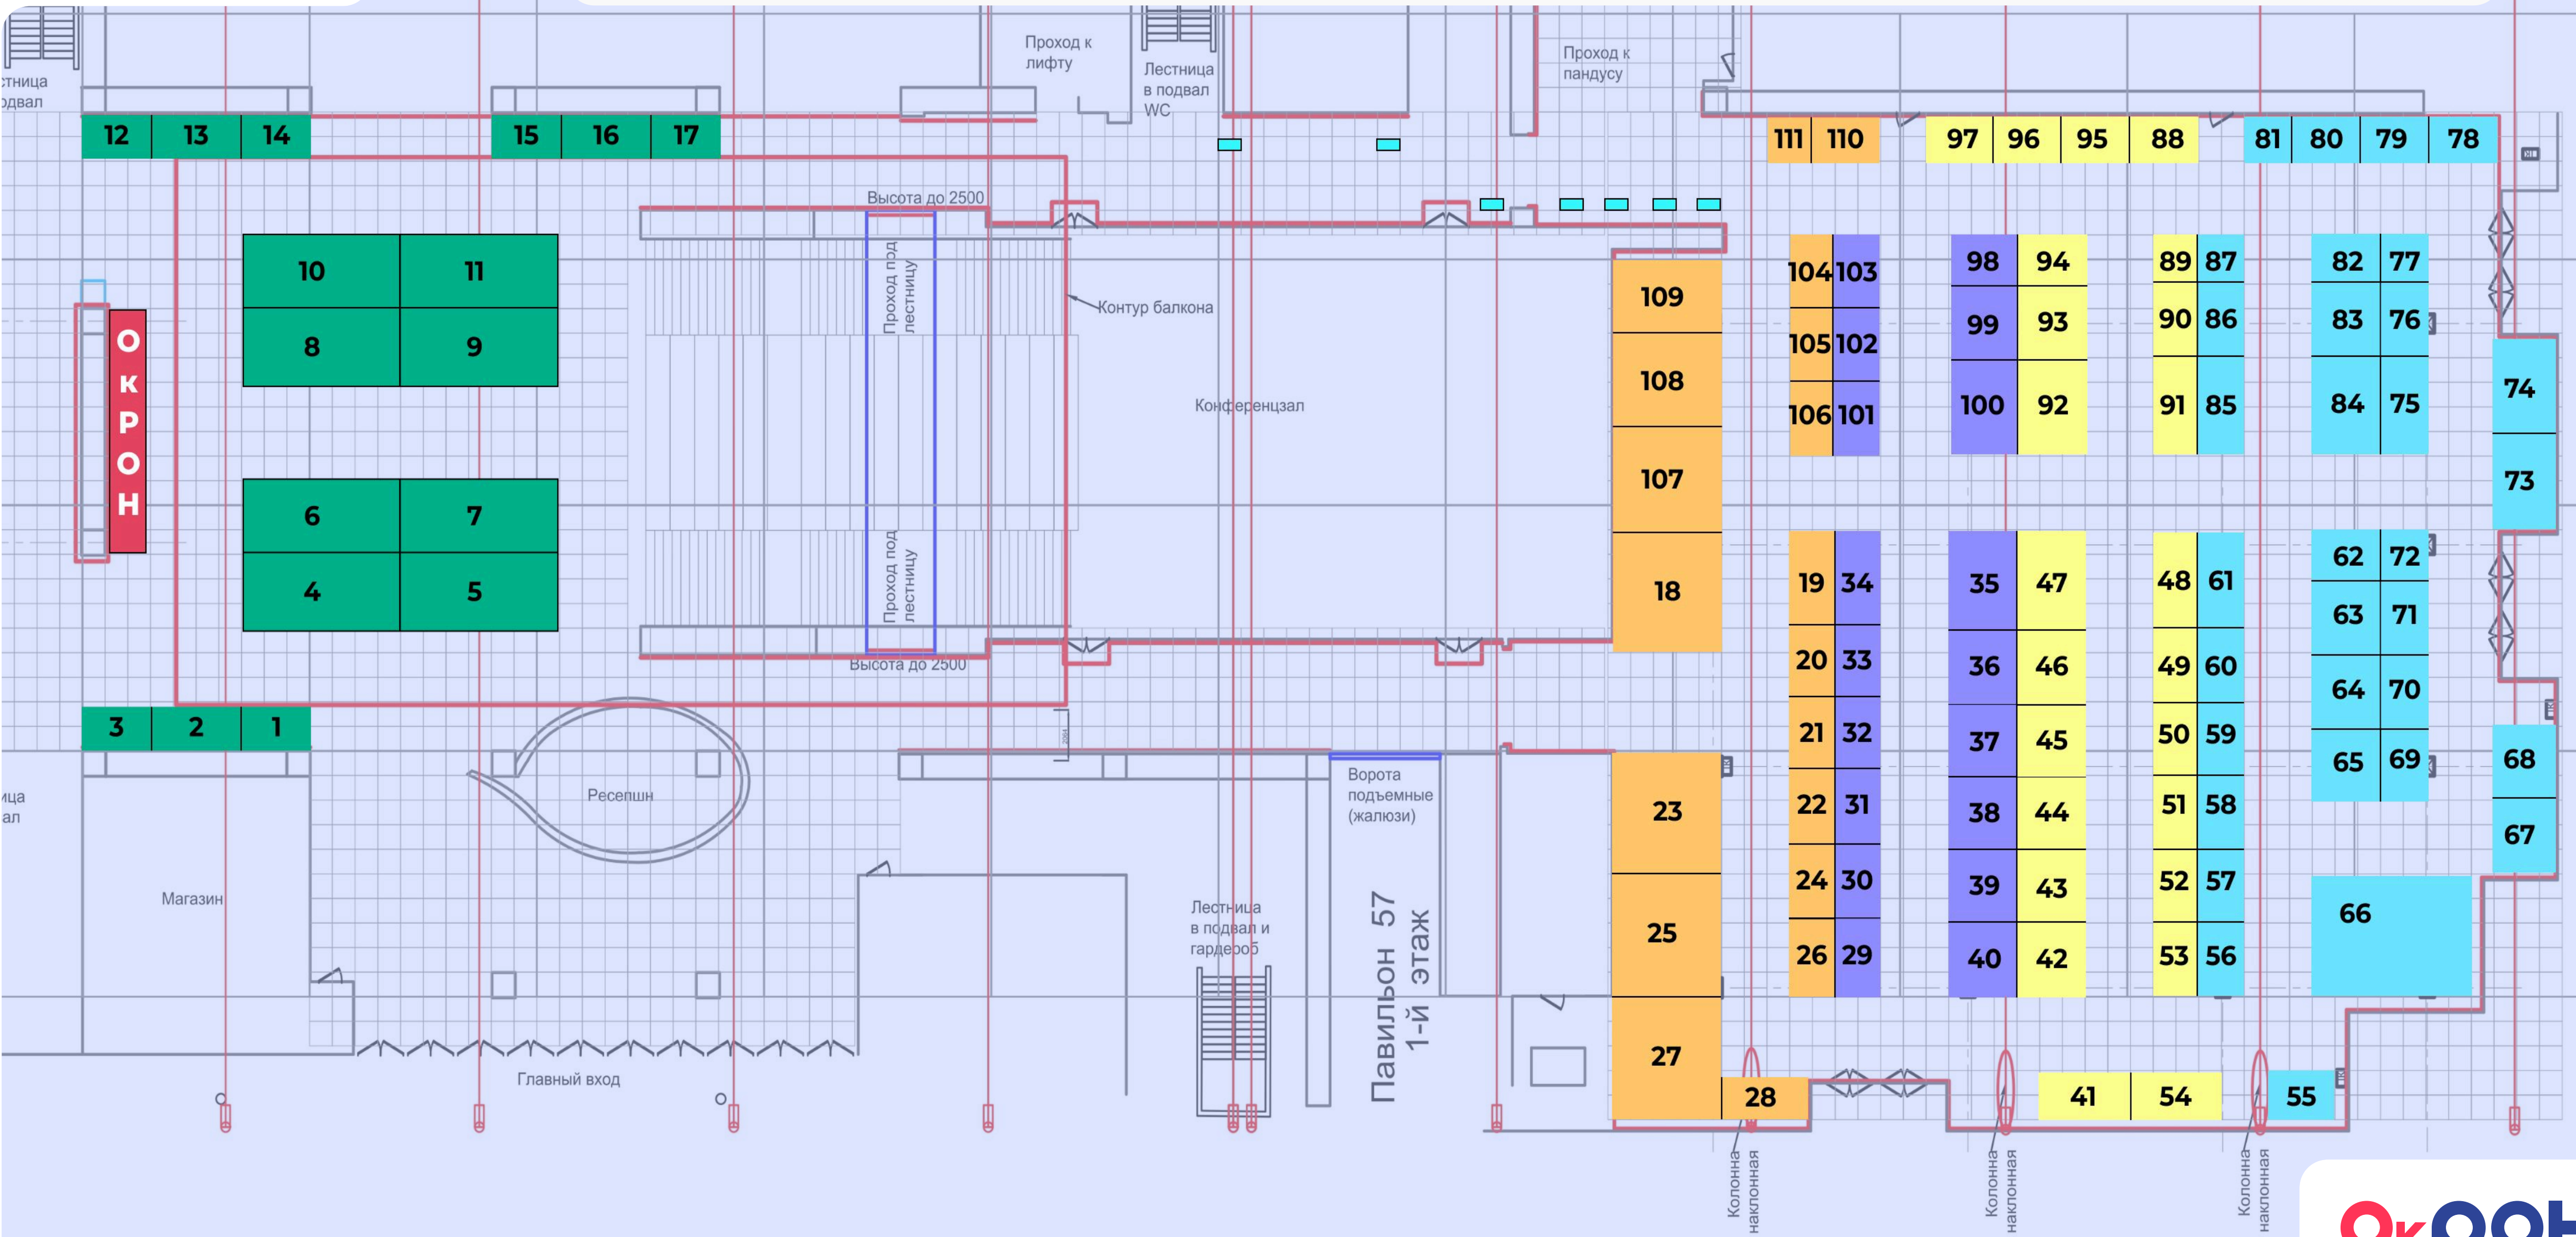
стница
одвал

Проход к лифту

Лестница в подвал WC

Проход к пандусу

12 13 14 15 16 17

111 110 97 96 95 88 81 80 79 78

Высота до 2500

10 11
8 9

Проход под лестницу

Контур балкона

ОКРОН

Конференцзал

109
108
107
18

104 103
105 102
106 101

98 94
99 93
100 92

89 87
90 86
91 85

82 77
83 76
84 75

74
73

6 7
4 5

Проход под лестницу

Высота до 2500

19 34
20 33
21 32
22 31
24 30
26 29

35 47
36 46
37 45
38 44
39 43
40 42

48 61
49 60
50 59
51 58
52 57
53 56

62 72
63 71
64 70
65 69

68
67
66

3 2 1

ица
ал

Ресепшн

Магазин

Ворота подъемные (жалюзи)

Лестница в подвал и гардероб

Павильон 57
1-й этаж

23
25
27
28

41 54 55

Главный вход

Колонна наклонная

Колонна наклонная

Колонна наклонная

ОкООН